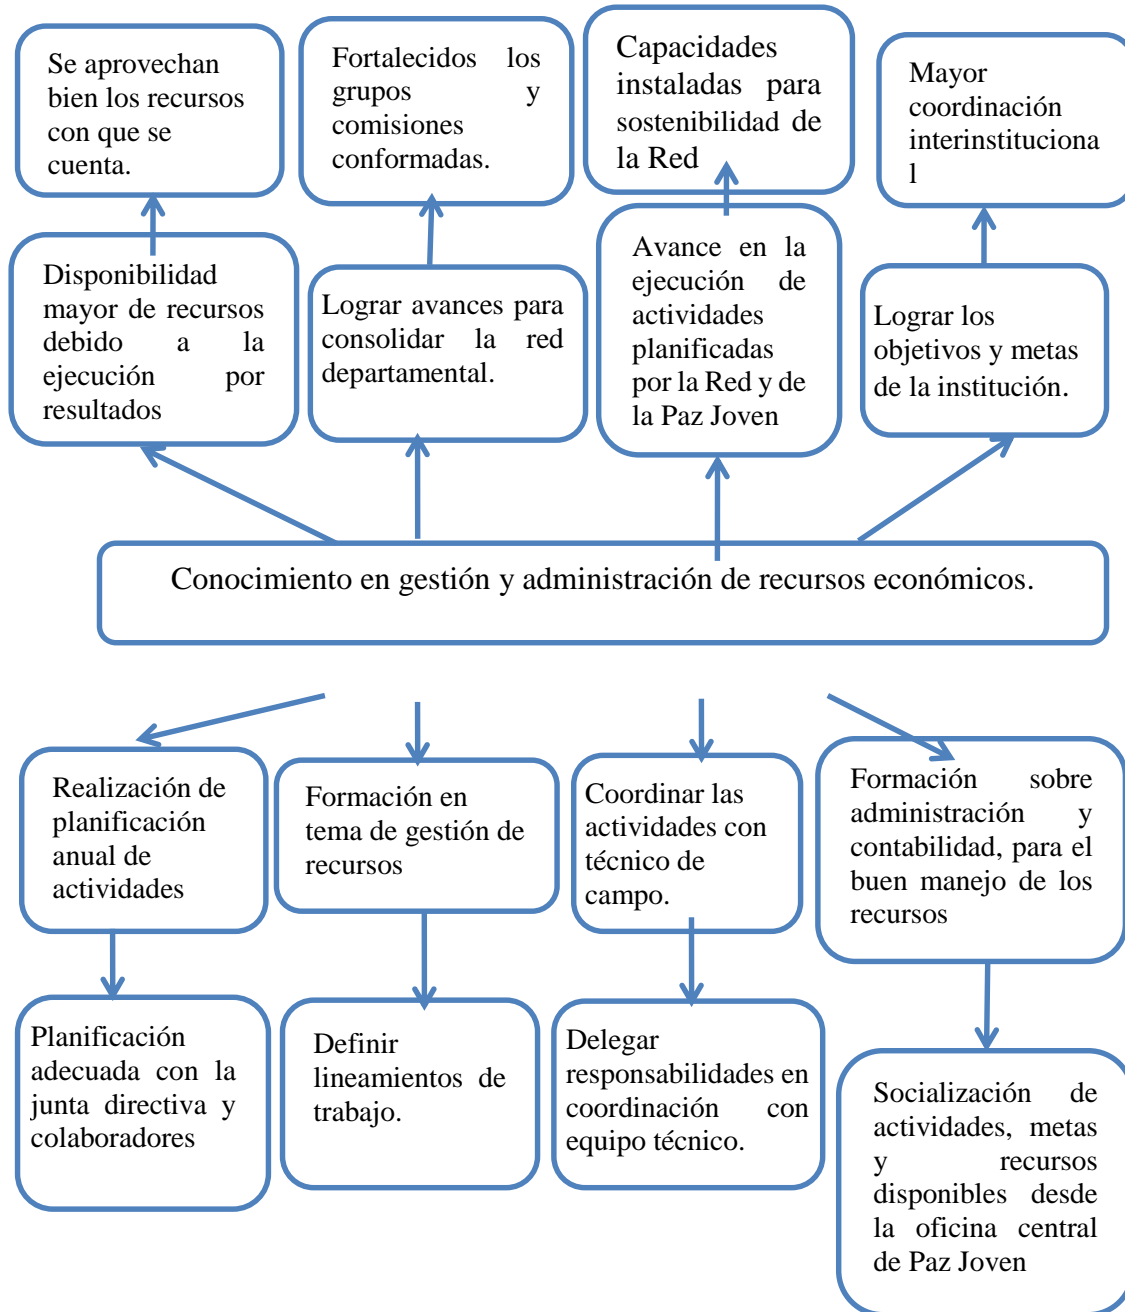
Se aprovechan bien los recursos con que se cuenta.

Fortalecidos los grupos y comisiones conformadas.

Capacidades instaladas para sostenibilidad de la Red

Mayor coordinación interinstitucional

Disponibilidad mayor de recursos debido a la ejecución por resultados

Lograr avances para consolidar la red departamental.

Avance en la ejecución de actividades planificadas por la Red y de la Paz Joven

Lograr los objetivos y metas de la institución.

Conocimiento en gestión y administración de recursos económicos.

Realización de planificación anual de actividades

Formación en tema de gestión de recursos

Coordinar las actividades con técnico de campo.

Formación sobre administración y contabilidad, para el buen manejo de los recursos

Planificación adecuada con la junta directiva y colaboradores

Definir lineamientos de trabajo.

Delegar responsabilidades en coordinación con equipo técnico.

Socialización de actividades, metas y recursos disponibles desde la oficina central de Paz Joven